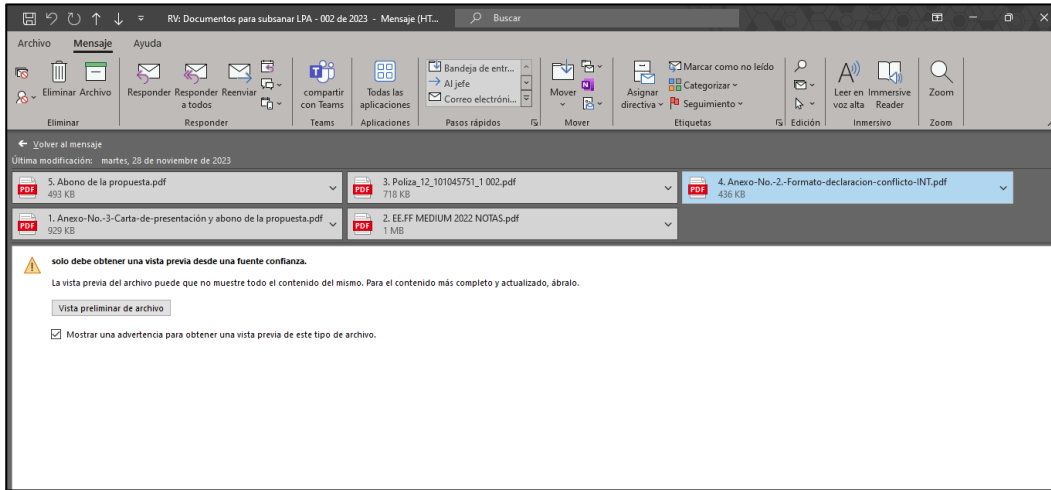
RV: Documentos para subsanar LPA - 002 de 2023 - Mensaje (HT...
Buscar

Archivo Mensaje Ayuda

Eliminar Archivo
Eliminar

Responder Responder a todos Reenviar
Responder

compartir con Teams
Teams

Todas las aplicaciones
Aplicaciones

Bandeja de entr...
Al jefe
Correo electróni...
Pasos rápidos

Mover
Mover

Asignar directiva
Marcar como no leído
Categorizar
Seguimiento
Etiquetas

Edición

Leer en voz alta
Immersive Reader
Inmersivo

Zoom
Zoom

← Volver al mensaje
Última modificación: martes, 28 de noviembre de 2023

5. Abono de la propuesta.pdf
493 KB

3. Poliza_12_101045751_1 002.pdf
718 KB

4. Anexo-No.-2.-Formato-declaracion-conflicto-INT.pdf
436 KB

1. Anexo-No.-3-Carta-de-presentación y abono de la propuesta.pdf
929 KB

2. EE.FF MEDIUM 2022 NOTAS.pdf
1 MB

solo debe obtener una vista previa desde una fuente confianza.

La vista previa del archivo puede que no muestre todo el contenido del mismo. Para el contenido más completo y actualizado, ábralo.

Vista preliminar de archivo

Mostrar una advertencia para obtener una vista previa de este tipo de archivo.